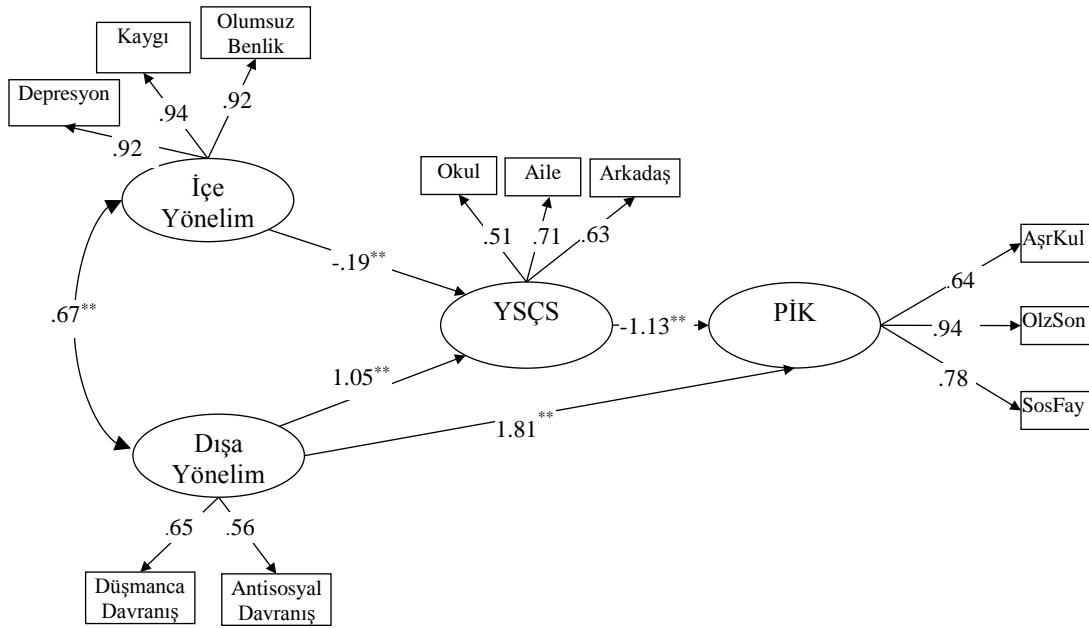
Kaygı

Olumsuz Benlik

Depresyon

.94

.92

.92

İçe Yönelim

Okul

Aile

Arkadaş

.51

.71

.63

-.19**

AşrKul

.64

.67**

YSÇS

-1.13**

PİK

.94

OlzSon

.78

SosFay

1.05**

1.81**

Dışa Yönelim

.65

.56

Düşmanca Davranış

Antisosyal Davranış